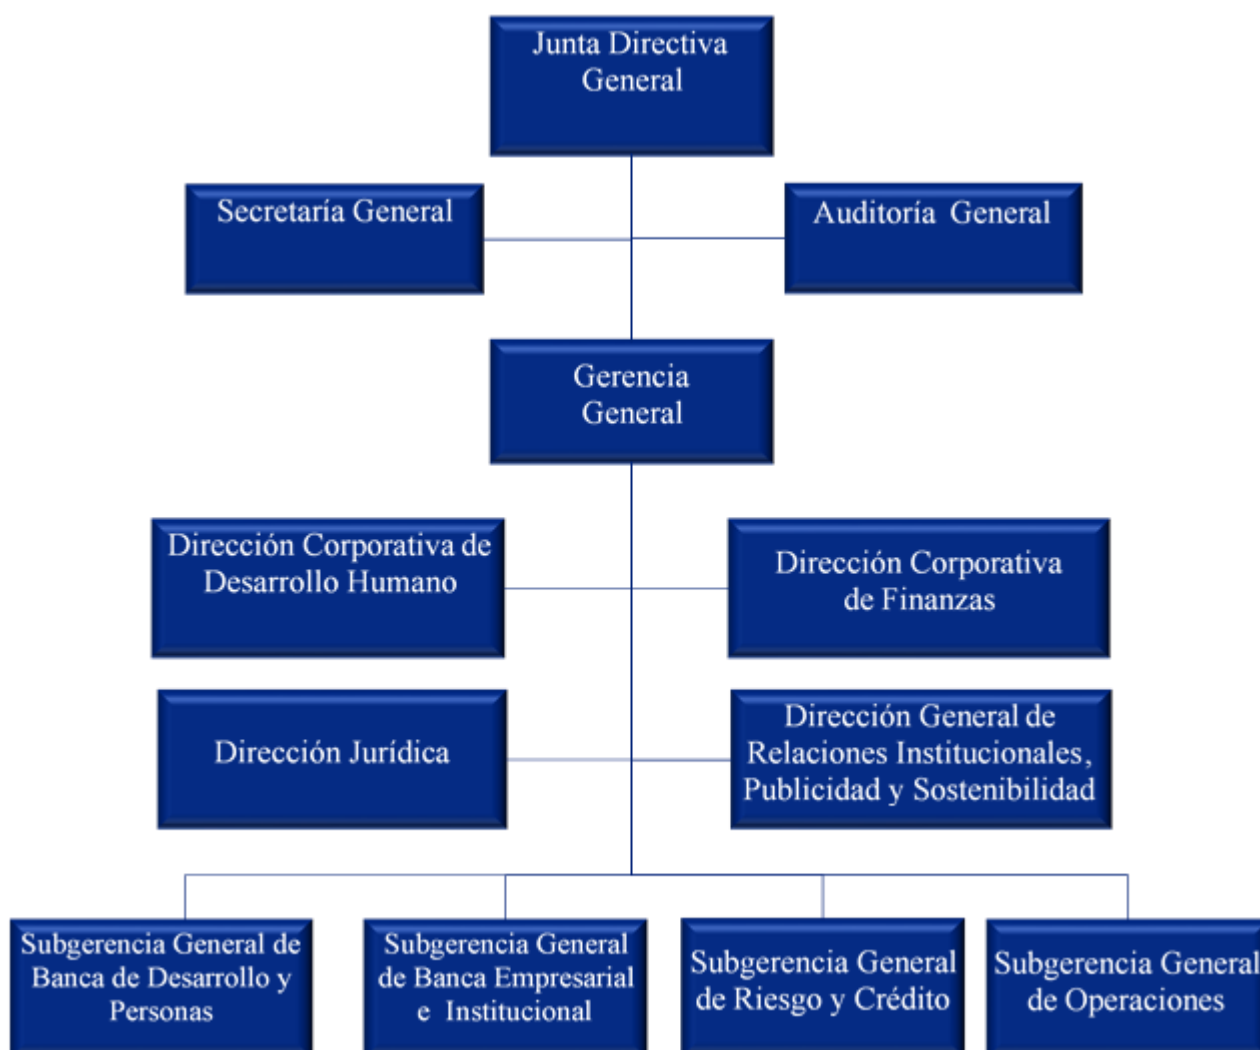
Junta Directiva General

Secretaría General

Auditoría General

Gerencia General

Dirección Corporativa de Desarrollo Humano

Dirección Corporativa de Finanzas

Dirección Jurídica

Dirección General de Relaciones Institucionales, Publicidad y Sostenibilidad

Subgerencia General de Banca de Desarrollo y Personas

Subgerencia General de Banca Empresarial e Institucional

Subgerencia General de Riesgo y Crédito

Subgerencia General de Operaciones